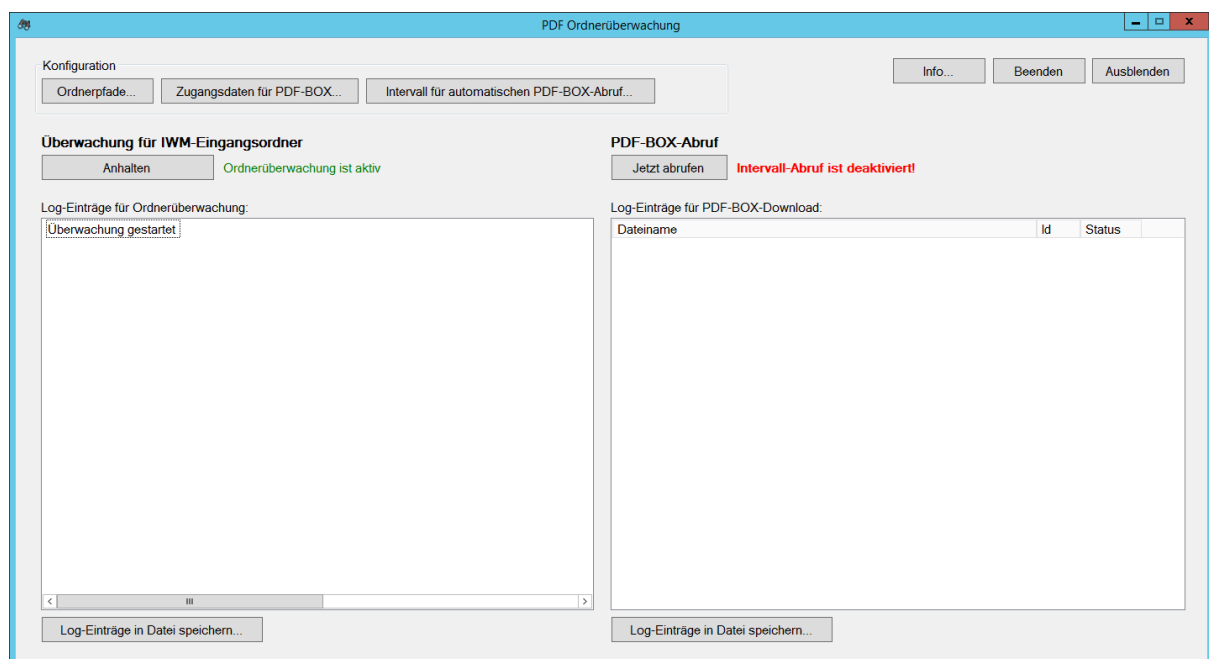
PDF Ordnerüberwachung

Konfiguration
Ordnerpfade...
Zugangsdaten für PDF-BOX...
Intervall für automatischen PDF-BOX-Abruf...

Info...
Beenden
Ausblenden

Überwachung für IWM-Eingangsordner
Anhalten
Ordnerüberwachung ist aktiv

Log-Einträge für Ordnerüberwachung:
Überwachung gestartet

Log-Einträge in Datei speichern...

PDF-BOX-Abruf
Jetzt abrufen
Intervall-Abruf ist deaktiviert!

Log-Einträge für PDF-BOX-Download:

| Dateiname | Id | Status |
|---|---|---|

Log-Einträge in Datei speichern...